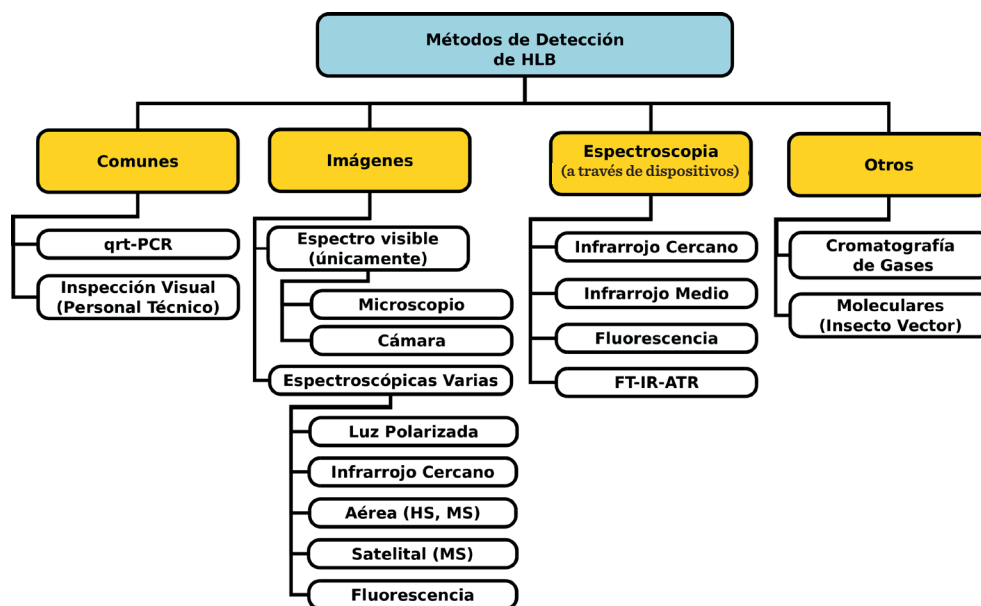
Métodos de Detección de HLB

Comunes
qrt-PCR
Inspección Visual (Personal Técnico)

Imágenes
Espectro visible (únicamente)
Microscopio
Cámara
Espectroscópicas Varias
Luz Polarizada
Infrarrojo Cercano
Aérea (HS, MS)
Satelital (MS)
Fluorescencia

Espectroscopia (a través de dispositivos)
Infrarrojo Cercano
Infrarrojo Medio
Fluorescencia
FT-IR-ATR

Otros
Cromatografía de Gases
Moleculares (Insecto Vector)